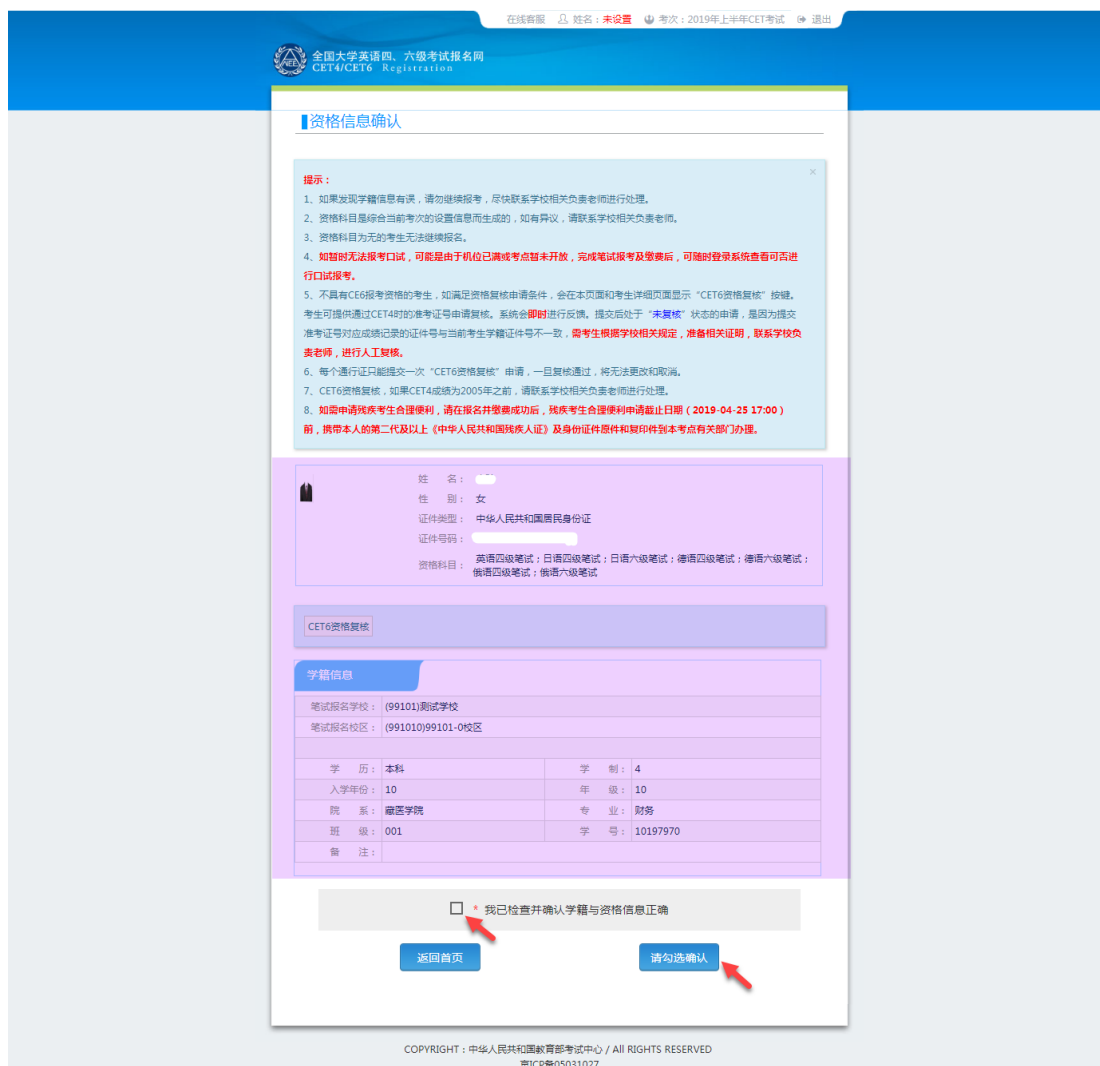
在线客服　姓名：未设置　考次：2019年上半年CET考试　退出

全国大学英语四、六级考试报名网
CET4/CET6 Registration

资格信息确认

×

提示：
1、如果发现学籍信息有误，请勿继续报考，尽快联系学校相关负责老师进行处理。
2、资格科目是综合当前考次的设置信息而生成的，如有异议，请联系学校相关负责老师。
3、资格科目为无的考生无法继续报名。
4、如暂时无法报考口试，可能是由于机位已满或考点暂未开放，完成笔试报考及缴费后，可随时登录系统查看可否进行口试报考。
5、不具有CE6报考资格的考生，如满足资格复核申请条件，会在本页面和考生详细页面显示"CET6资格复核"按键。考生可提供通过CET4时的准考证号申请复核。系统会即时进行反馈。提交后处于"未复核"状态的申请，是因为提交准考证号对应成绩记录的证件号与当前考生学籍证件号不一致，需考生根据学校相关规定，准备相关证明，联系学校负责老师，进行人工复核。
6、每个通行证只能提交一次"CET6资格复核"申请，一旦复核通过，将无法更改和取消。
7、CET6资格复核，如果CET4成绩为2005年之前，请联系学校相关负责老师进行处理。
8、如需申请残疾考生合理便利，请在报名并缴费成功后，残疾考生合理便利申请截止日期（2019-04-25 17:00）前，携带本人的第二代及以上《中华人民共和国残疾人证》及身份证件原件和复印件到本考点有关部门办理。

姓　　名：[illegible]
性　　别：女
证件类型：中华人民共和国居民身份证
证件号码：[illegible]
资格科目：英语四级笔试；日语四级笔试；日语六级笔试；德语四级笔试；德语六级笔试；俄语四级笔试；俄语六级笔试

CET6资格复核

学籍信息

| 笔试报名学校： | (99101)测试学校 | | |
|---|---|---|---|
| 笔试报名校区： | (991010)99101-0校区 | | |
| 学　历： | 本科 | 学　制： | 4 |
| 入学年份： | 10 | 年　级： | 10 |
| 院　系： | 藏医学院 | 专　业： | 财务 |
| 班　级： | 001 | 学　号： | 10197970 |
| 备　注： | | | |

* 我已检查并确认学籍与资格信息正确

返回首页　请勾选确认

COPYRIGHT：中华人民共和国教育部考试中心 / All RIGHTS RESERVED
京ICP备05031027